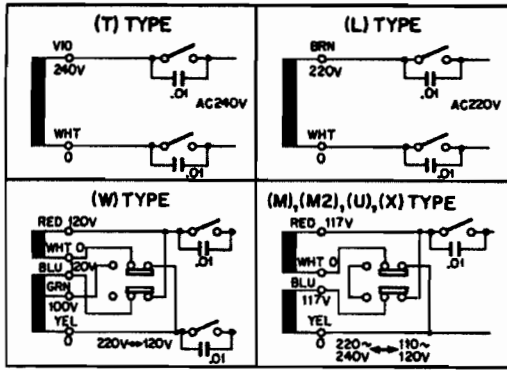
(T) TYPE

VIO
240V
.01
AC240V
WHT
0
.01

(L) TYPE

BRN
220V
.01
AC220V
WHT
0
.01

(W) TYPE

RED 120V
WHT 0
BLU 20V
.01
GRN
100V
YEL
0
220V↔120V
.01

(M),(M2),(U),(X) TYPE

RED 117V
WHT 0
.01
BLU
117V
YEL
0
220~240V ↔ 110~120V